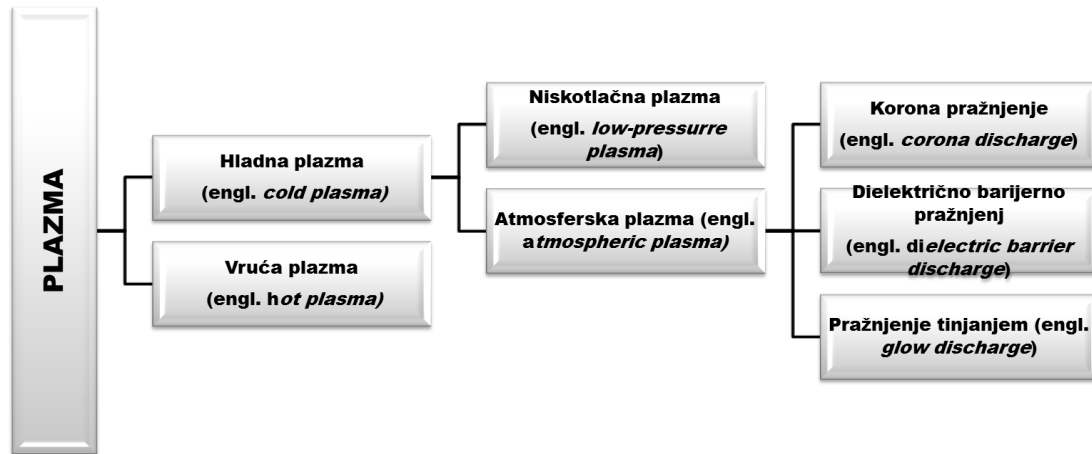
PLAZMA

Hladna plazma
(engl. *cold plasma)*

Vruća plazma
(engl. h*ot plasma)*

Niskotlačna plazma
(engl. *low-pressurre plasma*)

Atmosferska plazma (engl. a*tmospheric plasma)*

Korona pražnjenje
(engl. *corona discharge*)

Dielektrično barijerno pražnjenj
(engl. di*electric barrier discharge*)

Pražnjenje tinjanjem (engl. *glow discharge*)